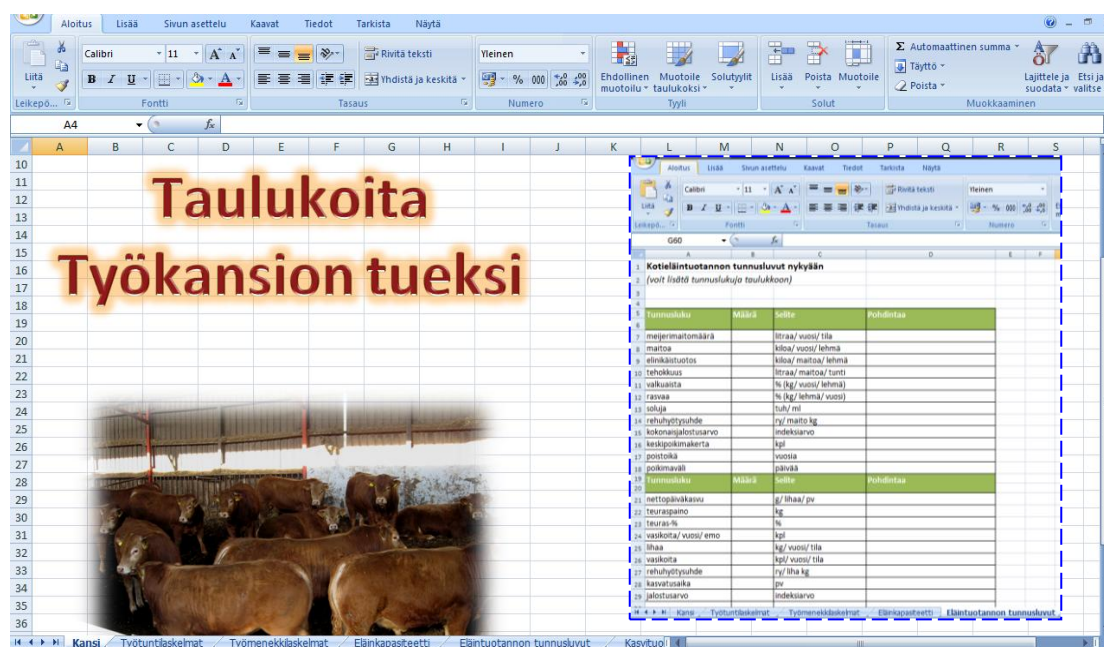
Aloitus Lisää Sivun asettelu Kaavat Tiedot Tarkista Näytä

Liitä Leikepö... Calibri 11 A A B I U A Fontti Rivitä teksti Yhdistä ja keskitä Tasaus Yleinen % 000 Numero Ehdollinen muotoilu Muotoile taulukoksi Solutyylit Tyyli Lisää Poista Muotoile Solut Σ Automaattinen summa Täyttö Poista Lajittele ja suodata Etsi ja valitse Muokkaaminen

A4 $f_x$

A B C D E F G H I J K L M N O P Q R S

Taulukoita
Työkansion tueksi

Aloitus Lisää Sivun asettelu Kaavat Tiedot Tarkista Näytä
Liitä Leikepö... Calibri 11 Fontti Rivitä teksti Yhdistä ja keskitä Tasaus Yleinen % 000 Numero
G60 $f_x$

Kotieläintuotannon tunnusluvut nykyään
(voit lisätä tunnuslukuja taulukkoon)

| Tunnusluku | Määrä | Selite | Pohdintaa |
|---|---|---|---|
| meijerimaitomäärä | | litraa/ vuosi/ tila | |
| maitoa | | kiloa/ vuosi/ lehmä | |
| elinikäistuotos | | kiloa/ maitoa/ lehmä | |
| tehokkuus | | litraa/ maitoa/ tunti | |
| valkuaista | | % (kg/ vuosi/ lehmä) | |
| rasvaa | | % (kg/ lehmä/ vuosi) | |
| soluja | | tuh/ ml | |
| rehuhyötysuhde | | ry/ maito kg | |
| kokonaisjalostusarvo | | indeksiarvo | |
| keskipoikimakerta | | kpl | |
| poistoikä | | vuosia | |
| poikimaväli | | päivää | |
| Tunnusluku | Määrä | Selite | Pohdintaa |
| nettopäiväkasvu | | g/ lihaa/ pv | |
| teuraspaino | | kg | |
| teuras-% | | % | |
| vasikoita/ vuosi/ emo | | kpl | |
| lihaa | | kg/ vuosi/ tila | |
| vasikoita | | kpl/ vuosi/ tila | |
| rehuhyötysuhde | | ry/ liha kg | |
| kasvatusaika | | pv | |
| jalostusarvo | | indeksiarvo | |

Kansi Työtuntilaskelmat Työmenekkilaskelmat Eläinkapasiteetti Eläintuotannon tunnusluvut

Kansi Työtuntilaskelmat Työmenekkilaskelmat Eläinkapasiteetti Eläintuotannon tunnusluvut Kasvituo